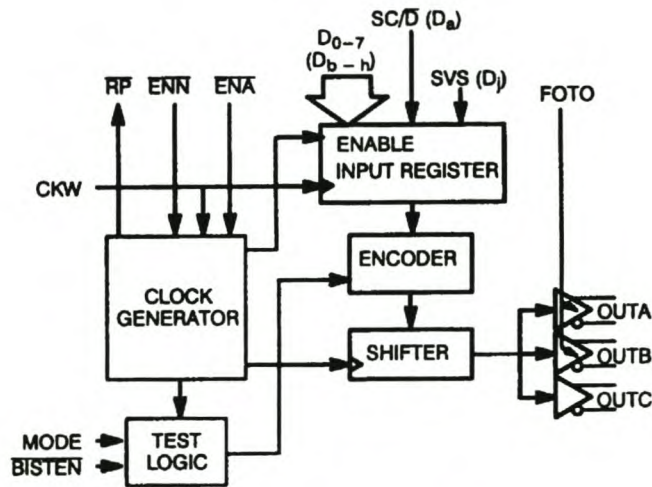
$D_{0-7}$
$(D_b - h)$
$SC/\overline{D}$ $(D_a)$
SVS $(D_j)$
$\overline{RP}$
$\overline{ENN}$
$\overline{ENA}$
FOTO
ENABLE
INPUT REGISTER
CKW
ENCODER
CLOCK GENERATOR
SHIFTER
OUTA
OUTB
OUTC
MODE
$\overline{BISTEN}$
TEST LOGIC